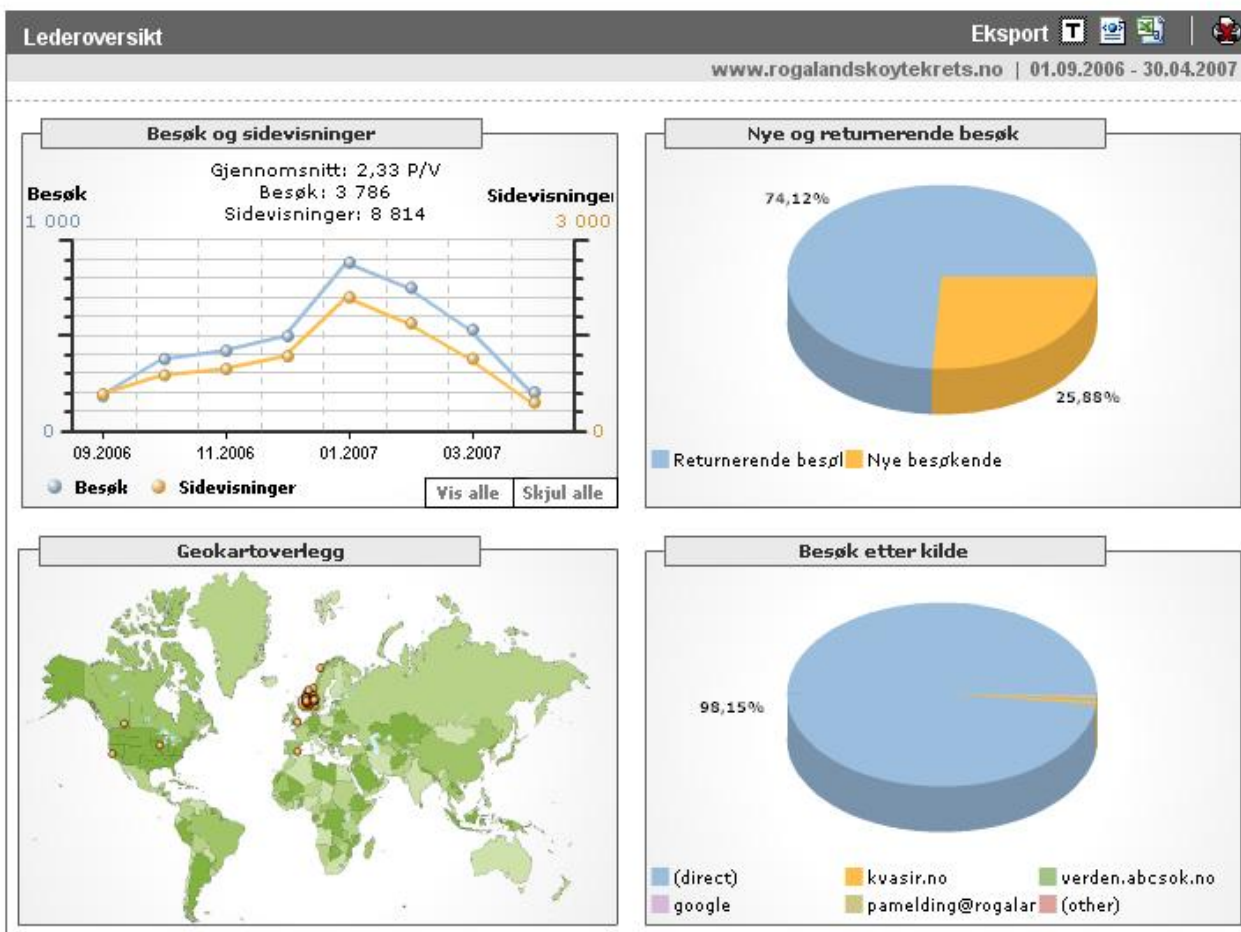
Lederoversikt

Eksport T

www.rogalandskoytekrets.no | 01.09.2006 - 30.04.2007

Besøk og sidevisninger

Gjennomsnitt: 2,33 P/V
Besøk: 3 786
Sidevisninger: 8 814

Besøk
1 000

Sidevisninger
3 000

0

0

09.2006
11.2006
01.2007
03.2007

Besøk
Sidevisninger

Vis alle
Skjul alle

Nye og returnerende besøk

74,12%

25,88%

Returnerende besøl
Nye besøkende

Geokartoverlegg

Besøk etter kilde

98,15%

(direct)
kvasir.no
verden.abcsok.no
google
pamelding@rogalar
(other)